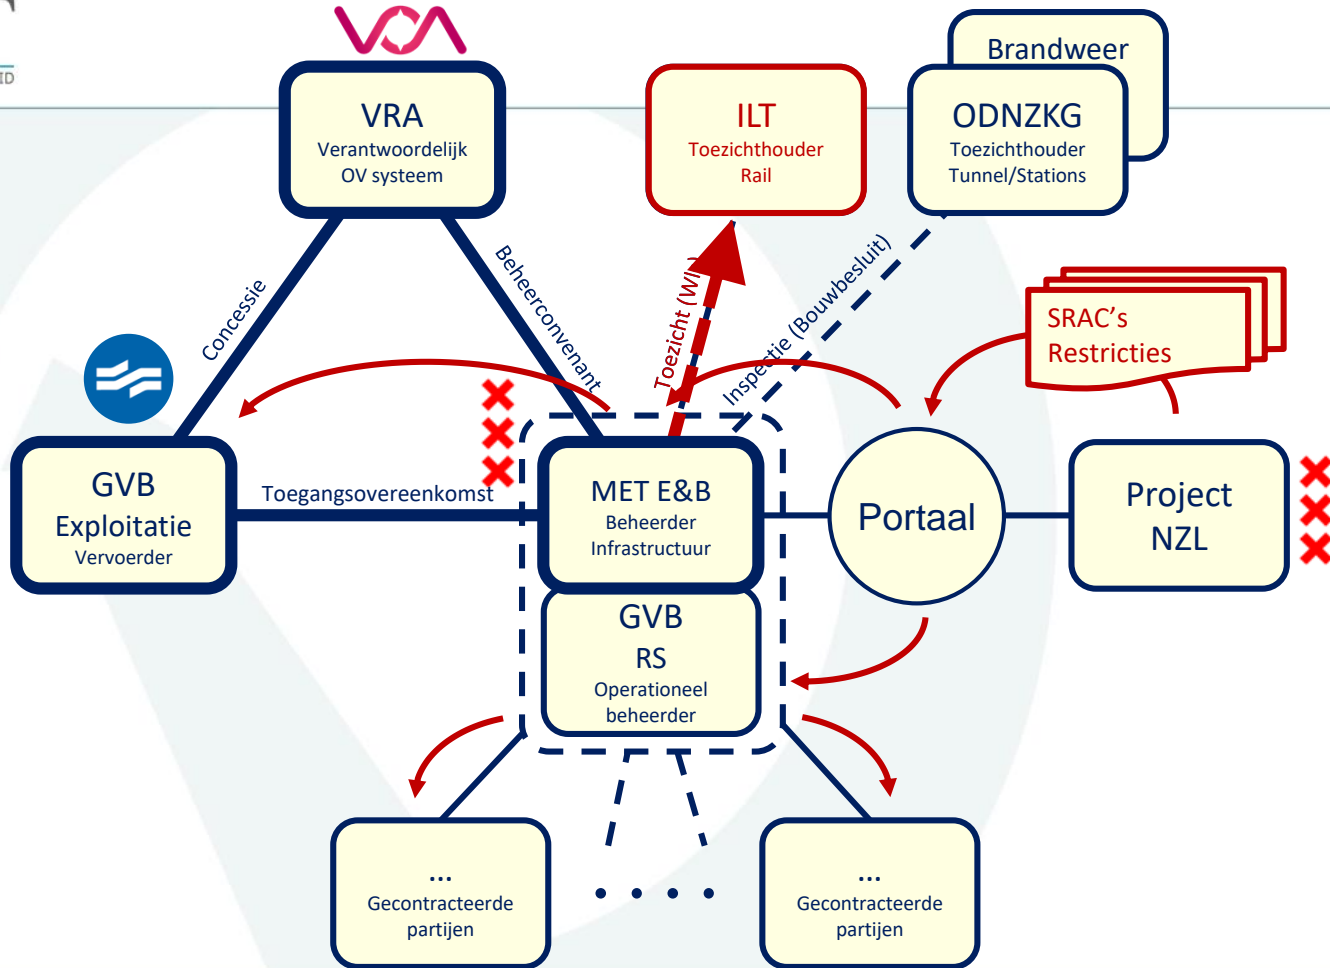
VRA
Verantwoordelijk OV systeem

ILT
Toezichthouder Rail

Brandweer

ODNZKG
Toezichthouder Tunnel/Stations

Concessie

Beheerconvenant

Toezicht (W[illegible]

Inspectie (Bouwbesluit)

SRAC's Restricties

GVB
Exploitatie
Vervoerder

Toegangsovereenkomst

MET E&B
Beheerder Infrastructuur

Portaal

Project NZL

GVB
RS
Operationeel beheerder

...
Gecontracteerde partijen

. . . .

...
Gecontracteerde partijen